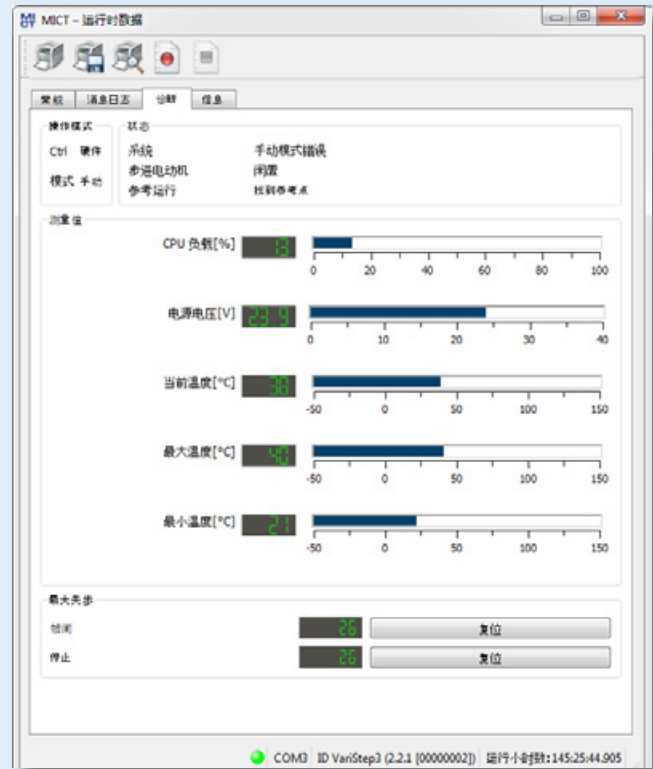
MICT – 运行时数据

常规 | 消息日志 | 诊断 | 信息

操作模式
Ctrl 硬件
模式 手动

状态
系统 手动模式错误
步进电动机 闲置
参考运行 找到参考点

测量值

CPU 负载[%] 13
0 20 40 60 80 100

电源电压[V] 23.9
0 10 20 30 40

当前温度[°C] 38
-50 0 50 100 150

最大温度[°C] 40
-50 0 50 100 150

最小温度[°C] 21
-50 0 50 100 150

最大失步
错误 26 复位
停止 26 复位

COM3 ID VariStep3 (2.2.1 [00000002]) 运行小时数: 145:25:44.905